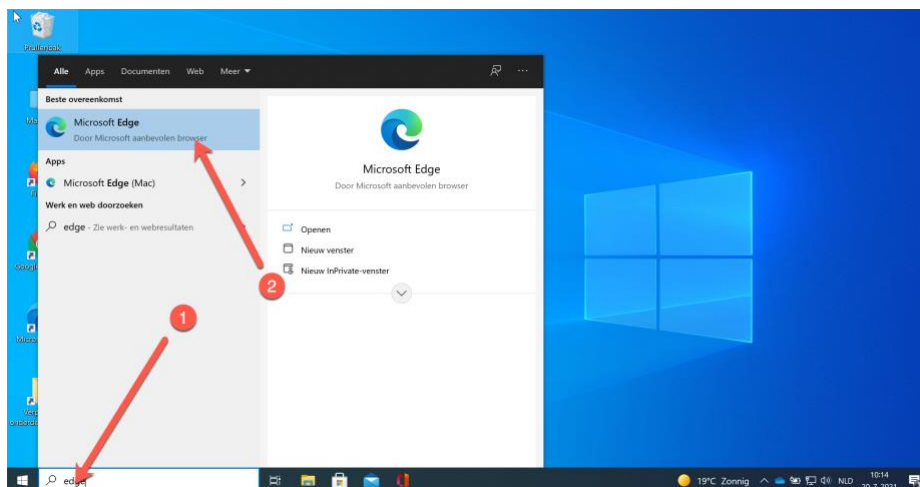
Prullenbak

Alle Apps Documenten Web Meer ▾

Beste overeenkomst

Microsoft Edge
Door Microsoft aanbevolen browser

Apps

Microsoft Edge (Mac)

Werk en web doorzoeken

edge - Zie werk- en webresultaten

Microsoft Edge
Door Microsoft aanbevolen browser

Openen

Nieuw venster

Nieuw InPrivate-venster

2

1

edge

19°C Zonnig NLD 10:14